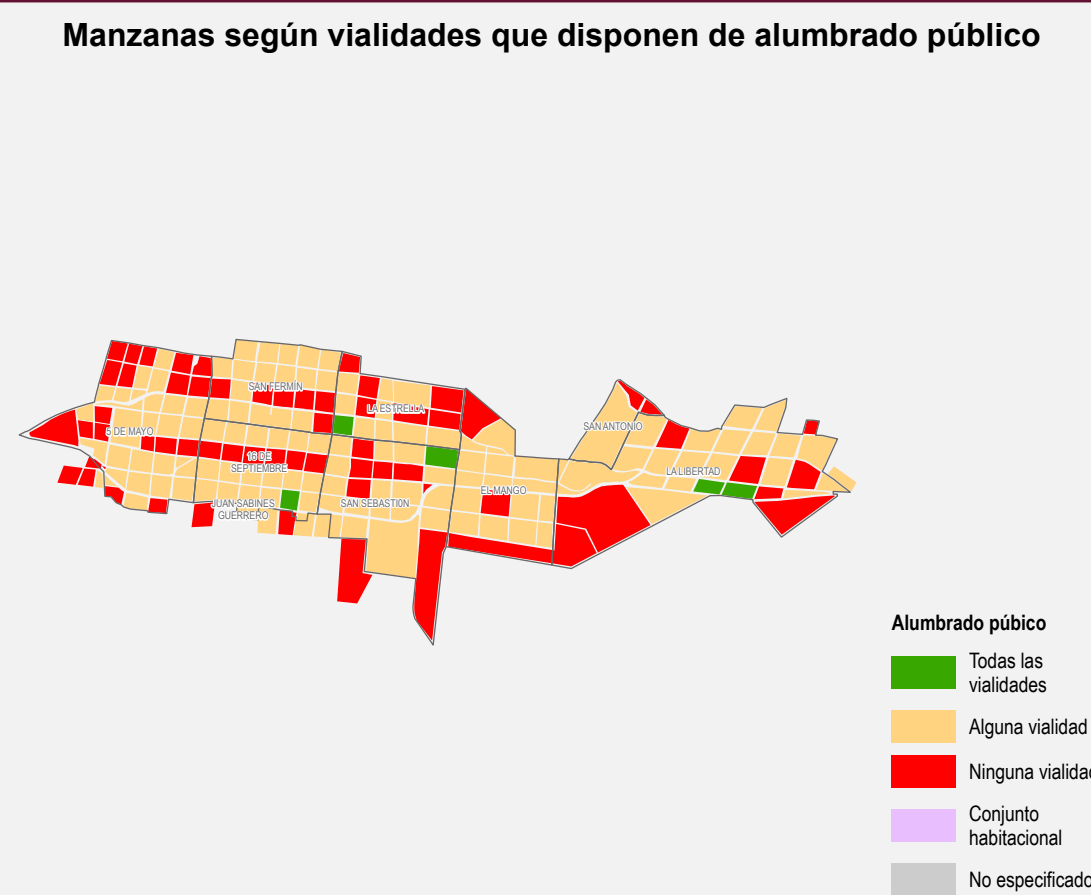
Manzanas según vialidades que disponen de alumbrado público

SAN FERMÍN
LA ESTRELLA
5 DE MAYO
16 DE SEPTIEMBRE
JUAN SABINES GUERRERO
SAN SEBASTIÓN
EL MANGO
SAN ANTONIO
LA LIBERTAD

Alumbrado púbico

Todas las vialidades
Alguna vialidad
Ninguna vialidad
Conjunto habitacional
No especificado